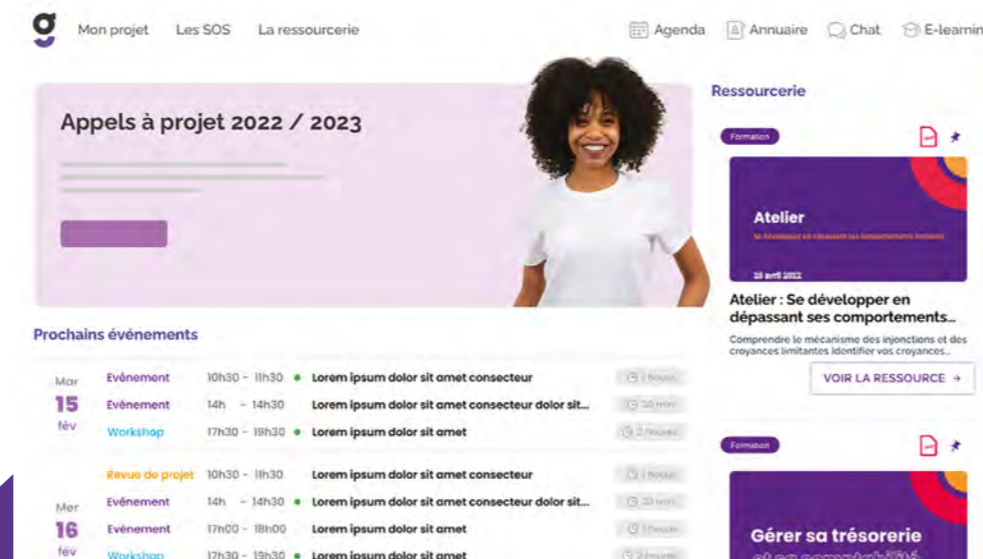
g

Mon projet Les SOS La ressourcerie

Agenda Annuaire Chat E-learnin

Appels à projet 2022 / 2023

Ressourcerie

Formation

Atelier

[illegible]

25 avril 2022

Atelier : Se développer en dépassant ses comportements...

Comprendre le mécanisme des injonctions et des croyances limitantes Identifier vos croyances...

VOIR LA RESSOURCE →

Prochains événements

Mar
15
fév

| Evènement | 10h30 - 11h30 | Lorem ipsum dolor sit amet consecteur | 1 heure |
|---|---|---|---|
| Evènement | 14h - 14h30 | Lorem ipsum dolor sit amet consecteur dolor sit... | 30 min |
| Workshop | 17h30 - 19h30 | Lorem ipsum dolor sit amet | 2 heures |

Mer
16
fév

| Revue de projet | 10h30 - 11h30 | Lorem ipsum dolor sit amet consecteur | 1 heure |
|---|---|---|---|
| Evènement | 14h - 14h30 | Lorem ipsum dolor sit amet consecteur dolor sit... | 30 min |
| Evènement | 17h00 - 18h00 | Lorem ipsum dolor sit amet | 1 heure |
| Workshop | 17h30 - 19h30 | Lorem ipsum dolor sit amet | 2 heures |

Formation

Gérer sa trésorerie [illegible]